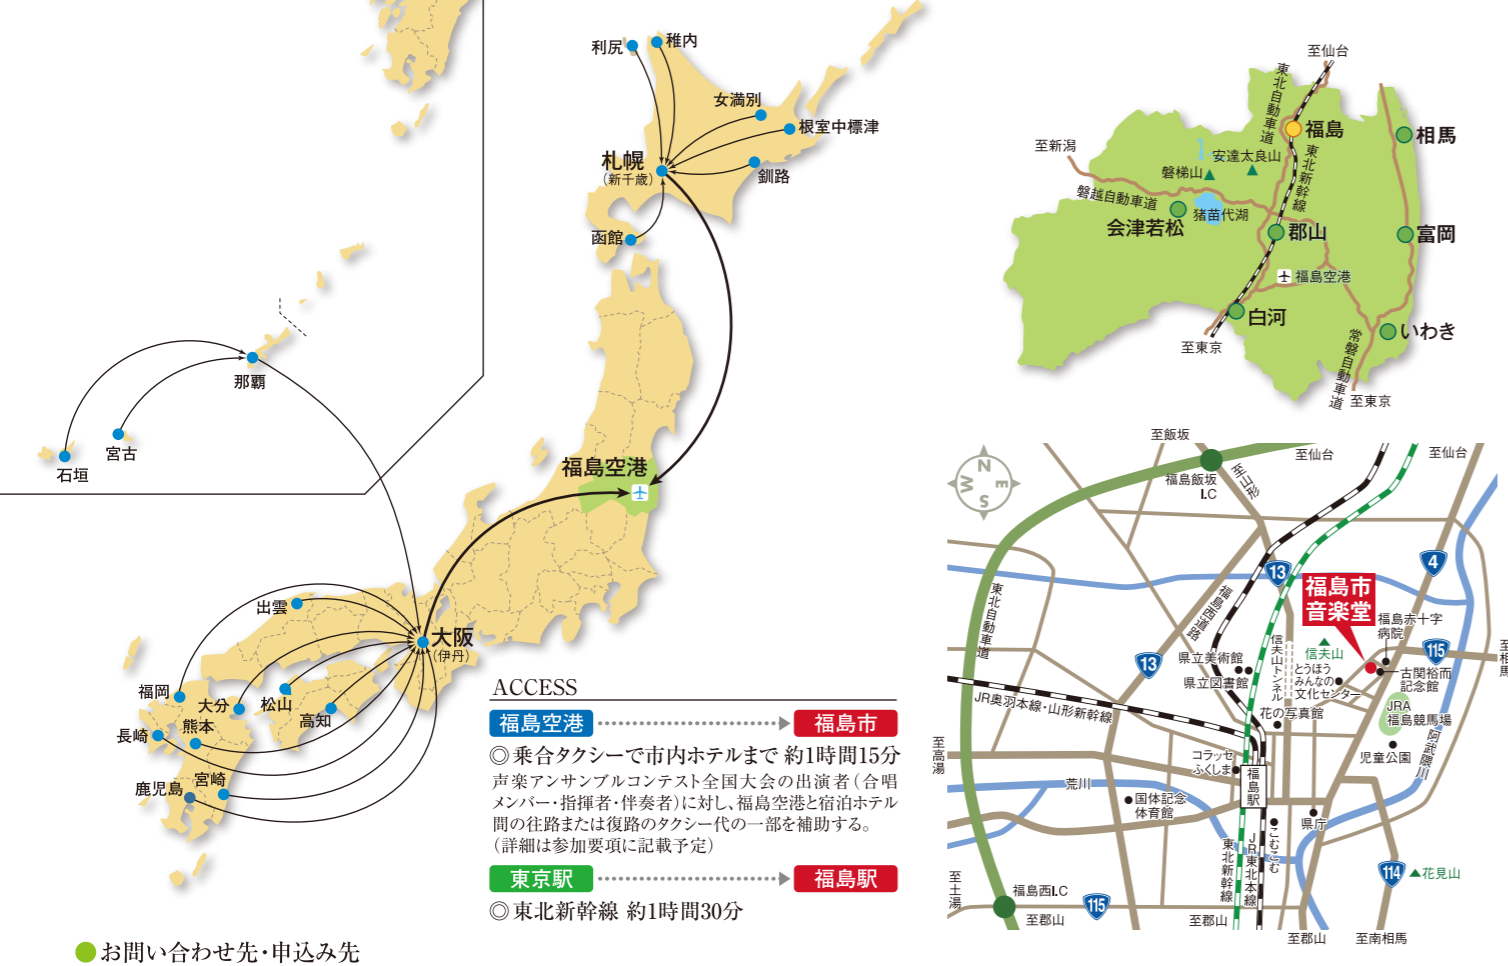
利尻 稚内
女満別
根室中標津
札幌 (新千歳)
釧路
函館
那覇
石垣
宮古
福島空港
出雲
大阪 (伊丹)
福岡
大分
松山
熊本
高知
長崎
宮崎
鹿児島

至仙台
東北自動車道
福島
相馬
至新潟
安達太良山
磐梯山
東北新幹線
磐越自動車道
猪苗代湖
会津若松
郡山
富岡
福島空港
白河
いわき
至東京
常磐自動車道
至東京

ACCESS

福島空港 → 福島市
◎乗合タクシーで市内ホテルまで 約1時間15分
声楽アンサンブルコンテスト全国大会の出演者(合唱メンバー・指揮者・伴奏者)に対し、福島空港と宿泊ホテル間の往路または復路のタクシー代の一部を補助する。(詳細は参加要項に記載予定)

東京駅 → 福島駅
◎東北新幹線 約1時間30分

至飯坂
至仙台
至仙台
福島飯坂 I.C
至山形
N E W S
東北自動車道
13
福島西道路
13
4
福島市音楽堂
福島赤十字病院
信夫山
115
県立美術館
県立図書館
信夫山トンネル
とうほう みんなの文化センター
古関裕而記念館
JR奥羽本線・山形新幹線
花の写真館
JRA 福島競馬場
阿武隈川
至高湯
コラッセふくしま
福島駅
児童公園
荒川
国体記念体育館
県庁
JR東北本線
東北新幹線
こむこむ
至土湯
福島西I.C
115
114
花見山
至郡山
至郡山
至郡山
至南相馬
至相馬

お問い合わせ先・申込み先